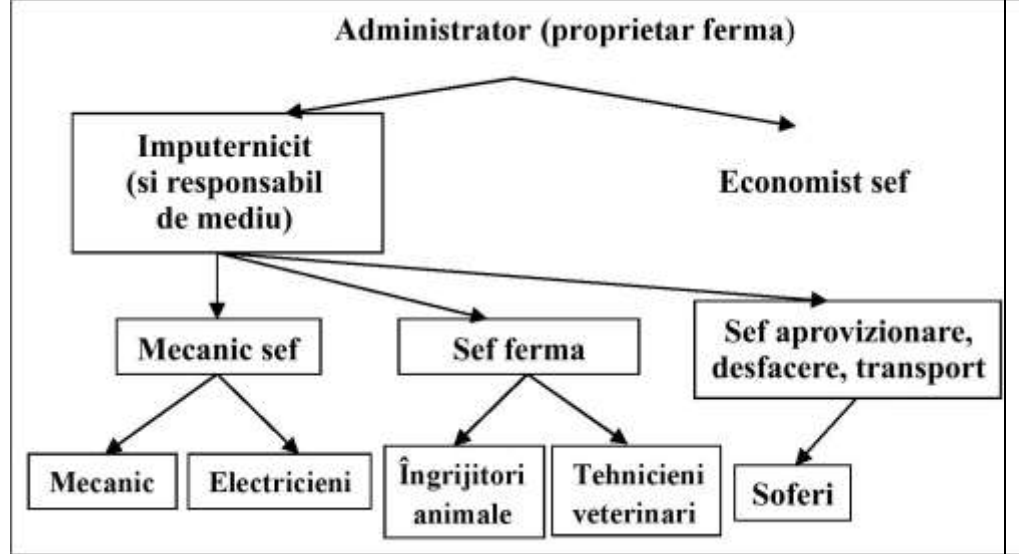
Administrator (proprietar ferma)

Imputernicit (si responsabil de mediu)

Economist sef

Mecanic sef

Sef ferma

Sef aprovizionare, desfacere, transport

Mecanic

Electricieni

Îngrijitori animale

Tehnicieni veterinari

Soferi